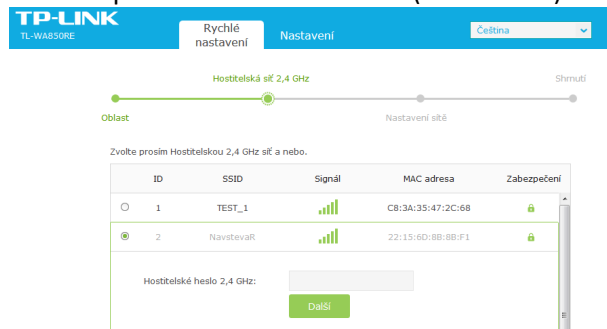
TP-LINK
TL-WA850RE

Rychlé nastavení
Nastavení

Čeština

Hostitelská síť 2,4 GHz
Shrnutí
Oblast
Nastavení sítě

Zvolte prosím Hostitelskou 2,4 GHz síť a nebo.

| | ID | SSID | Signál | MAC adresa | Zabezpečení |
|---|---|---|---|---|---|
| ○ | 1 | TEST_1 | | C8:3A:35:47:2C:68 | |
| ◉ | 2 | NavstevaR | | 22:15:6D:8B:8B:F1 | |

Hostitelské heslo 2,4 GHz:

Další